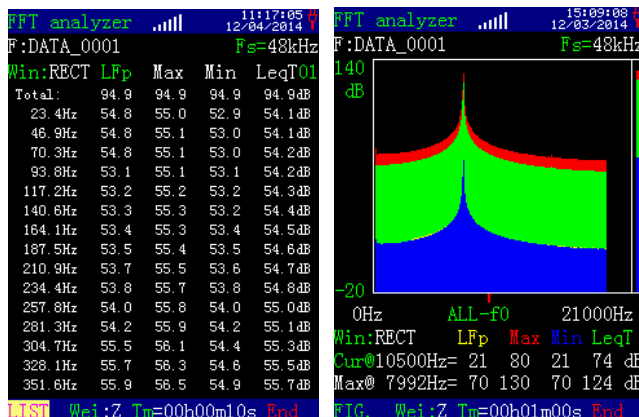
FFT analyzer 11:17:05 12/04/2014
F:DATA_0001 Fs=48kHz
Win:RECT LFp Max Min LeqT01

| | LFp | Max | Min | LeqT01 |
|---|---|---|---|---|
| Total: | 94.9 | 94.9 | 94.9 | 94.9dB |
| 23.4Hz | 54.8 | 55.0 | 52.9 | 54.1dB |
| 46.9Hz | 54.8 | 55.1 | 53.0 | 54.1dB |
| 70.3Hz | 54.8 | 55.1 | 53.0 | 54.2dB |
| 93.8Hz | 53.1 | 55.1 | 53.1 | 54.2dB |
| 117.2Hz | 53.2 | 55.2 | 53.2 | 54.3dB |
| 140.6Hz | 53.3 | 55.3 | 53.2 | 54.4dB |
| 164.1Hz | 53.4 | 55.3 | 53.4 | 54.5dB |
| 187.5Hz | 53.5 | 55.4 | 53.5 | 54.6dB |
| 210.9Hz | 53.7 | 55.5 | 53.6 | 54.7dB |
| 234.4Hz | 53.8 | 55.7 | 53.8 | 54.8dB |
| 257.8Hz | 54.0 | 55.8 | 54.0 | 55.0dB |
| 281.3Hz | 54.2 | 55.9 | 54.2 | 55.1dB |
| 304.7Hz | 55.5 | 56.1 | 54.4 | 55.3dB |
| 328.1Hz | 55.7 | 56.3 | 54.6 | 55.5dB |
| 351.6Hz | 55.9 | 56.5 | 54.9 | 55.7dB |

LIST Wei:Z Tm=00h00m10s End

FFT analyzer 15:09:08 12/03/2014
F:DATA_0001 Fs=48kHz
140
dB
-20
0Hz ALL-f0 21000Hz
Win:RECT LFp Max Min LeqT
Cur@10500Hz= 21 80 21 74 dB
Max@ 7992Hz= 70 130 70 124 dB
FIG. Wei:Z Tm=00h01m00s End